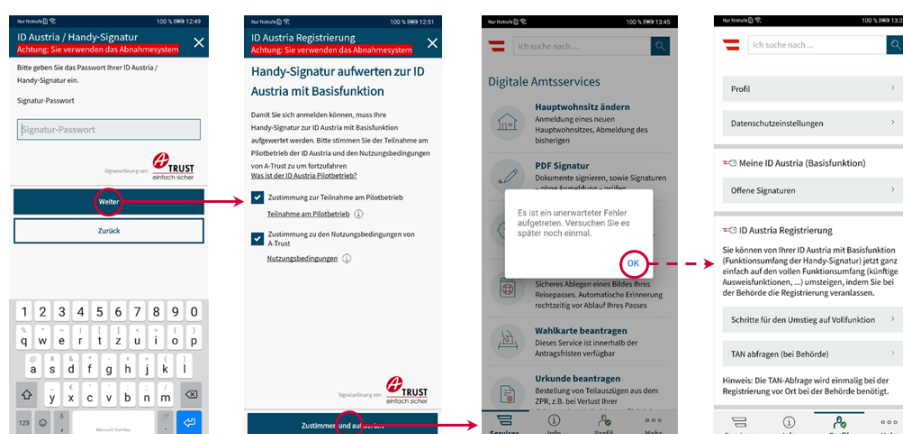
Nur Notrufe 100 % 12:49

ID Austria / Handy-Signatur

Achtung: Sie verwenden das Abnahmesystem

Bitte geben Sie das Passwort Ihrer ID Austria / Handy-Signatur ein.

Signatur-Passwort

Signatur-Passwort

Signaturerstellung von A-TRUST einfach sicher

Weiter

Zurück

1 2 3 4 5 6 7 8 9 0

q w e r t z u i o p ü

a s d f g h j k l ö ä

y x c v b n m

123 Microsoft SwiftKey

Nur Notrufe 100 % 12:51

ID Austria Registrierung

Achtung: Sie verwenden das Abnahmesystem

Handy-Signatur aufwerten zur ID Austria mit Basisfunktion

Damit Sie sich anmelden können, muss Ihre Handy-Signatur zur ID Austria mit Basisfunktion aufgewertet werden. Bitte stimmen Sie der Teilnahme am Pilotbetrieb der ID Austria und den Nutzungsbedingungen von A-Trust zu um fortzufahren

Was ist der ID Austria Pilotbetrieb?

Zustimmung zur Teilnahme am Pilotbetrieb

Teilnahme am Pilotbetrieb

Zustimmung zu den Nutzungsbedingungen von A-Trust

Nutzungsbedingungen

Signaturerstellung von A-TRUST einfach sicher

Zustimmen und au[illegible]

Nur Notrufe 100 % 13:45

Ich suche nach ...

Digitale Amtsservices

Hauptwohnsitz ändern
Anmeldung eines neuen Hauptwohnsitzes, Abmeldung des bisherigen

PDF Signatur
Dokumente signieren, sowie Signaturen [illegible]

Es ist ein unerwarteter Fehler aufgetreten. Versuchen Sie es später noch einmal.

OK

Sicheres Ablegen eines Bildes Ihres Reisepasses. Automatische Erinnerung rechtzeitig vor Ablauf Ihres Passes

Wahlkarte beantragen
Dieses Service ist innerhalb der Antragsfristen verfügbar

Urkunde beantragen
Bestellung von Teilauszügen aus dem ZPR, z.B. bei Verlust Ihrer

Services Info Profil Mehr

Nur Notrufe 100 % 13:46

Ich suche nach ...

Profil

Datenschutzeinstellungen

Meine ID Austria (Basisfunktion)

Offene Signaturen

ID Austria Registrierung

Sie können von Ihrer ID Austria mit Basisfunktion (Funktionsumfang der Handy-Signatur) jetzt ganz einfach auf den vollen Funktionsumfang (künftige Ausweisfunktionen, ...) umsteigen, indem Sie bei der Behörde die Registrierung veranlassen.

Schritte für den Umstieg auf Vollfunktion

TAN abfragen (bei Behörde)

Hinweis: Die TAN-Abfrage wird einmalig bei der Registrierung vor Ort bei der Behörde benötigt.